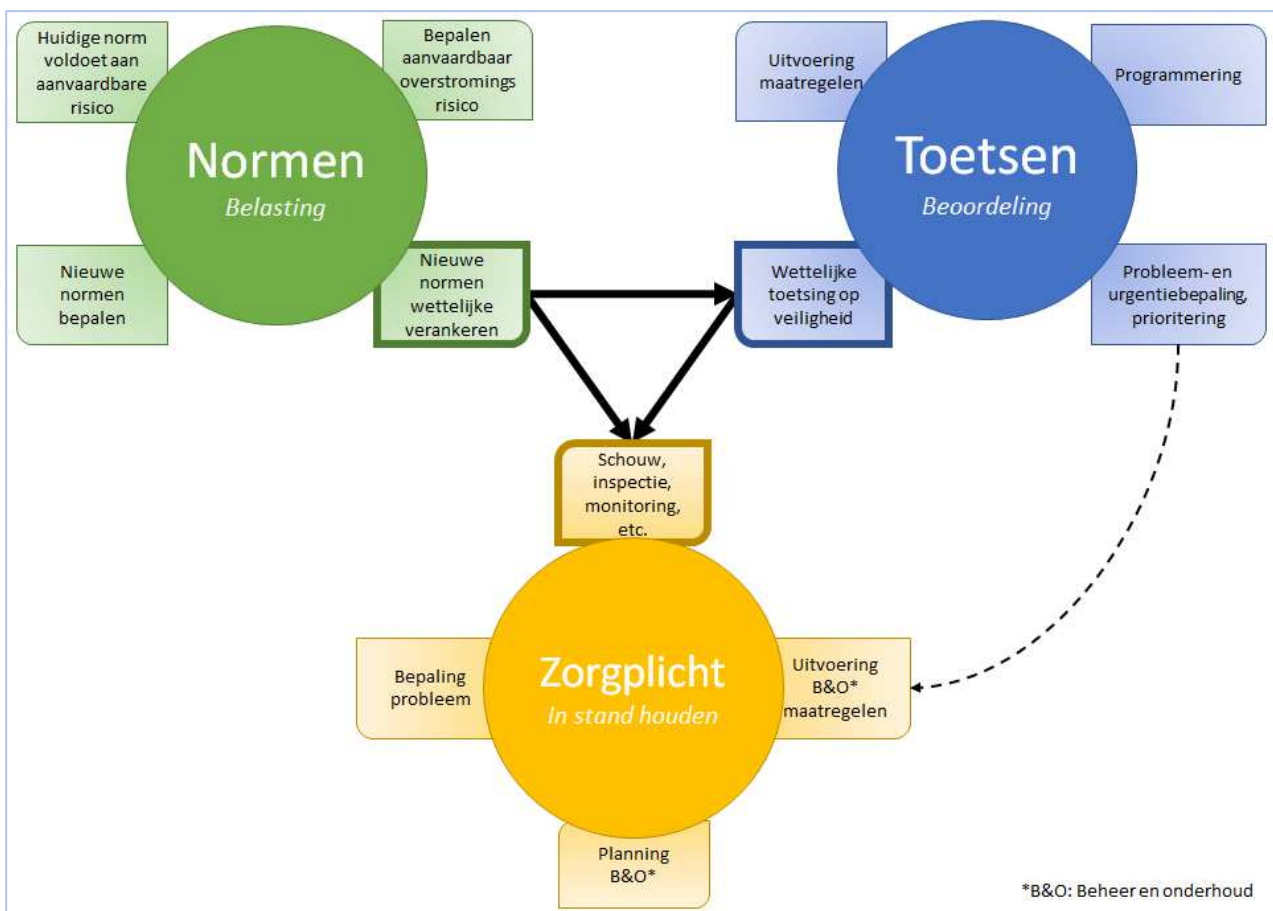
Huidige norm voldoet aan aanvaardbare risico

Bepalen aanvaardbaar overstromings risico

Normen
Belasting

Nieuwe normen bepalen

Nieuwe normen wettelijke verankeren

Uitvoering maatregelen

Programmering

Toetsen
Beoordeling

Wettelijke toetsing op veiligheid

Probleem- en urgentiebepaling, prioritering

Schouw, inspectie, monitoring, etc.

Bepaling probleem

Zorgplicht
In stand houden

Uitvoering B&O* maatregelen

Planning B&O*

*B&O: Beheer en onderhoud